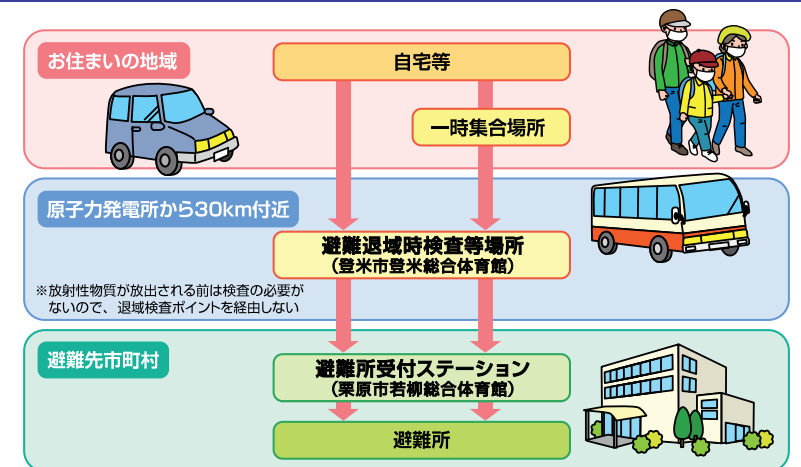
お住まいの地域

自宅等

一時集合場所

原子力発電所から30km付近

避難退域時検査等場所
（登米市登米総合体育館）

※放射性物質が放出される前は検査の必要がないので、退域検査ポイントを経由しない

避難先市町村

避難所受付ステーション
（栗原市若柳総合体育館）

避難所